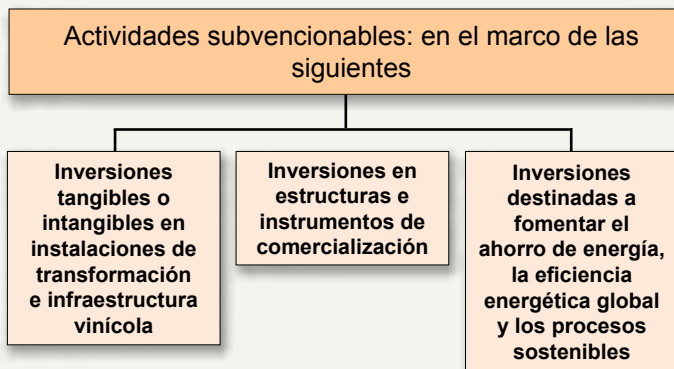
Actividades subvencionables: en el marco de las siguientes

Inversiones tangibles o intangibles en instalaciones de transformación e infraestructura vinícola

Inversiones en estructuras e instrumentos de comercialización

Inversiones destinadas a fomentar el ahorro de energía, la eficiencia energética global y los procesos sostenibles